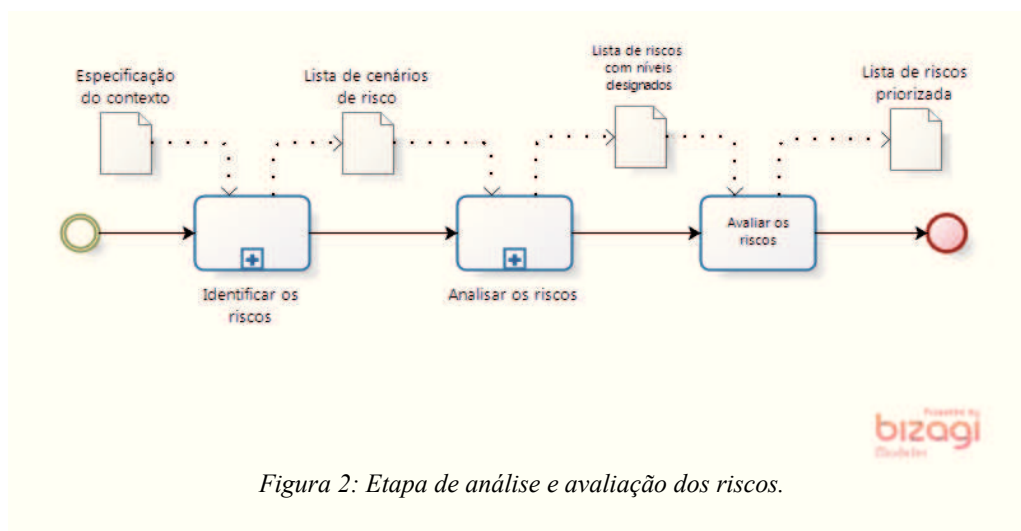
Especificação do contexto

Lista de cenários de risco

Lista de riscos com níveis designados

Lista de riscos priorizada

Identificar os riscos

Analisar os riscos

Avaliar os riscos

Powered by
bizagi
Modeler

Figura 2: Etapa de análise e avaliação dos riscos.